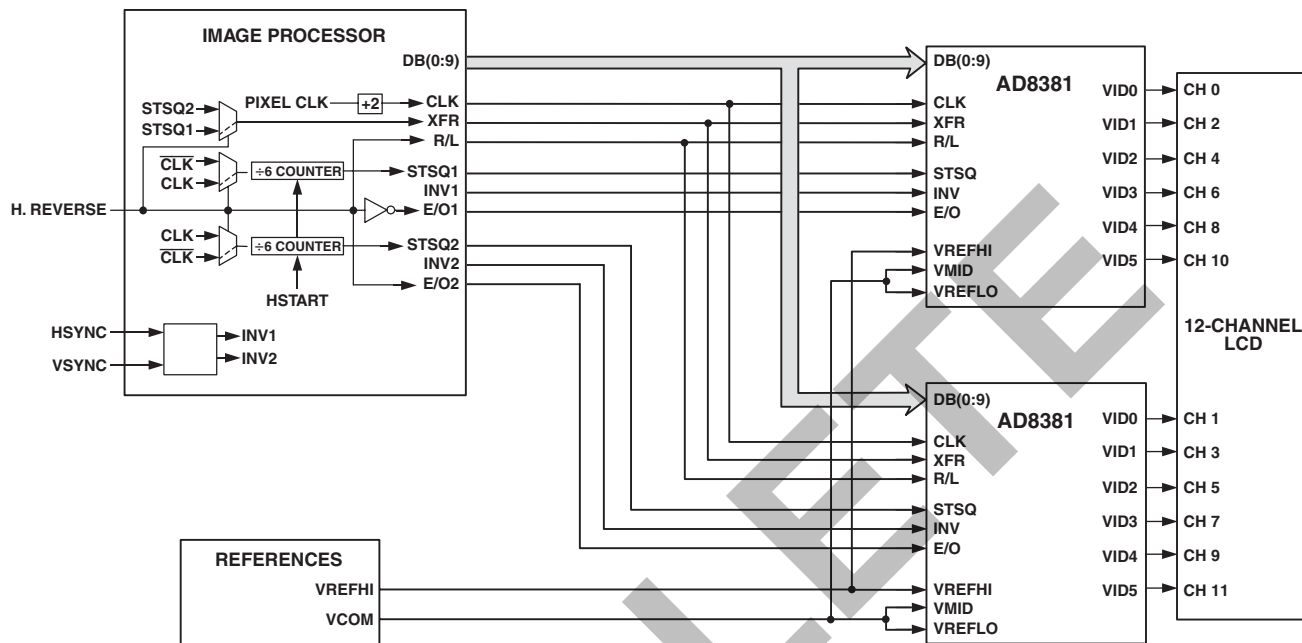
IMAGE PROCESSOR
DB(0:9)
STSQ2
STSQ1
PIXEL CLK
÷2
CLK
XFR
R/L
$\overline{CLK}$
CLK
÷6 COUNTER
STSQ1
INV1
E/O1
H. REVERSE
CLK
$\overline{CLK}$
÷6 COUNTER
STSQ2
INV2
E/O2
HSTART
HSYNC
VSYNC
INV1
INV2

DB(0:9)
AD8381
CLK
XFR
R/L
STSQ
INV
E/O
VREFHI
VMID
VREFLO
VID0
VID1
VID2
VID3
VID4
VID5
CH 0
CH 2
CH 4
CH 6
CH 8
CH 10

12-CHANNEL LCD

DB(0:9)
AD8381
CLK
XFR
R/L
STSQ
INV
E/O
VREFHI
VMID
VREFLO
VID0
VID1
VID2
VID3
VID4
VID5
CH 1
CH 3
CH 5
CH 7
CH 9
CH 11

REFERENCES
VREFHI
VCOM

OBSOLETE